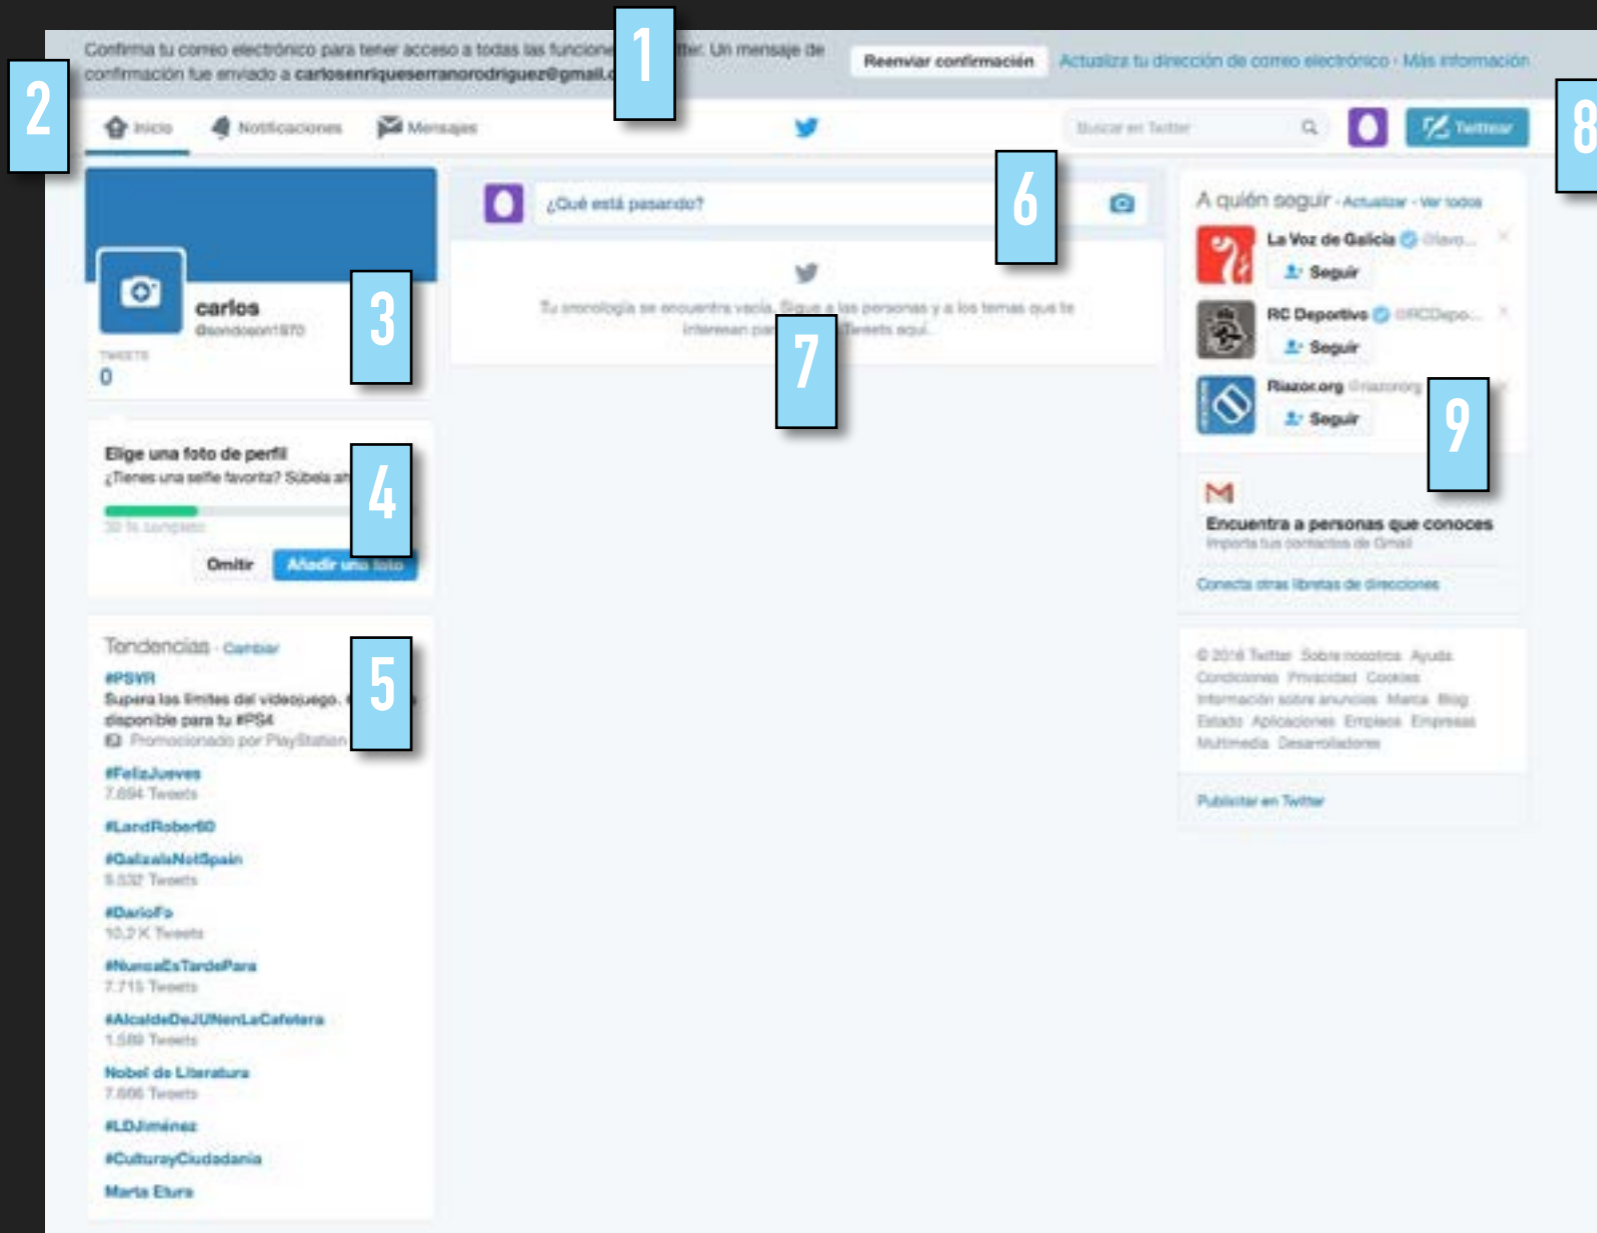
Confirma tu correo electrónico para tener acceso a todas las funcione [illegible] itter. Un mensaje de confirmación fue enviado a carlosenriqueserranorodriguez@gmail.c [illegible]

1

Reenviar confirmación

Actualiza tu dirección de correo electrónico · Más información

2

Inicio

Notificaciones

Mensajes

Buscar en Twitter

Twittear

8

¿Qué está pasando?

6

carlos

@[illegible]1970

3

TWEETS
0

Tu cronología se encuentra vacía. Sigue a las personas y a los temas que te interesan par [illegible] Tweets aquí.

7

A quién seguir · Actualizar · Ver todos

La Voz de Galicia @lavo...

Seguir

RC Deportivo @RCDepo...

Seguir

Riazor.org @riazororg

Seguir

9

Elige una foto de perfil

¿Tienes una selfie favorita? Súbela ah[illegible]

4

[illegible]

Omitir

Añadir una foto

Encuentra a personas que conoces

Importa tus contactos de Gmail

Conecta otras libretas de direcciones

Tendencias · Cambiar

5

#PSVR

Supera los límites del videojuego. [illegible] disponible para tu #PS4

Promocionado por PlayStation

#FelizJueves
7.694 Tweets

#LandRober60

#GalizaIsNotSpain
5.532 Tweets

#DarioFo
10,2 K Tweets

#NuncaEsTardePara
7.715 Tweets

#AlcaldeDeJUNenLaCafetera
1.589 Tweets

Nobel de Literatura
7.666 Tweets

#LDJiménez

#CulturayCiudadania

Marta Etura

© 2016 Twitter Sobre nosotros Ayuda Condiciones Privacidad Cookies Información sobre anuncios Marca Blog Estado Aplicaciones Empleos Empresas Multimedia Desarrolladores

Publicitar en Twitter